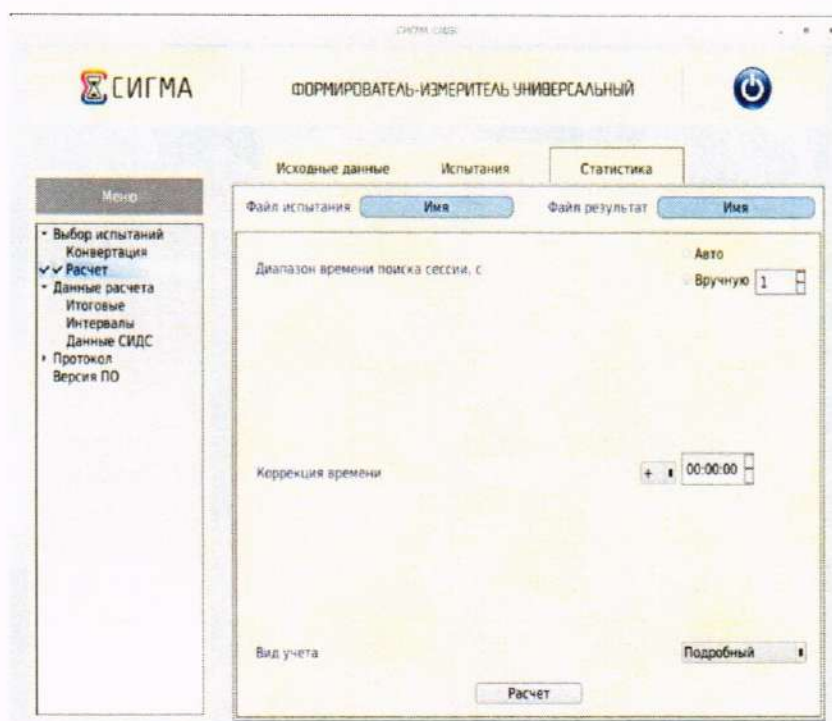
СИГМА СИДС

СИГМА

ФОРМИРОВАТЕЛЬ-ИЗМЕРИТЕЛЬ УНИВЕРСАЛЬНЫЙ

Исходные данные
Испытания
Статистика

Меню

Файл испытания
Имя
Файл результат
Имя

- Выбор испытаний
Конвертация
✓✓ Расчет
- Данные расчета
Итоговые
Интервалы
Данные СИДС
• Протокол
Версия ПО

Диапазон времени поиска сессии, с

Авто
Вручную
1

Коррекция времени

+
00:00:00

Вид учета

Подробный

Расчет